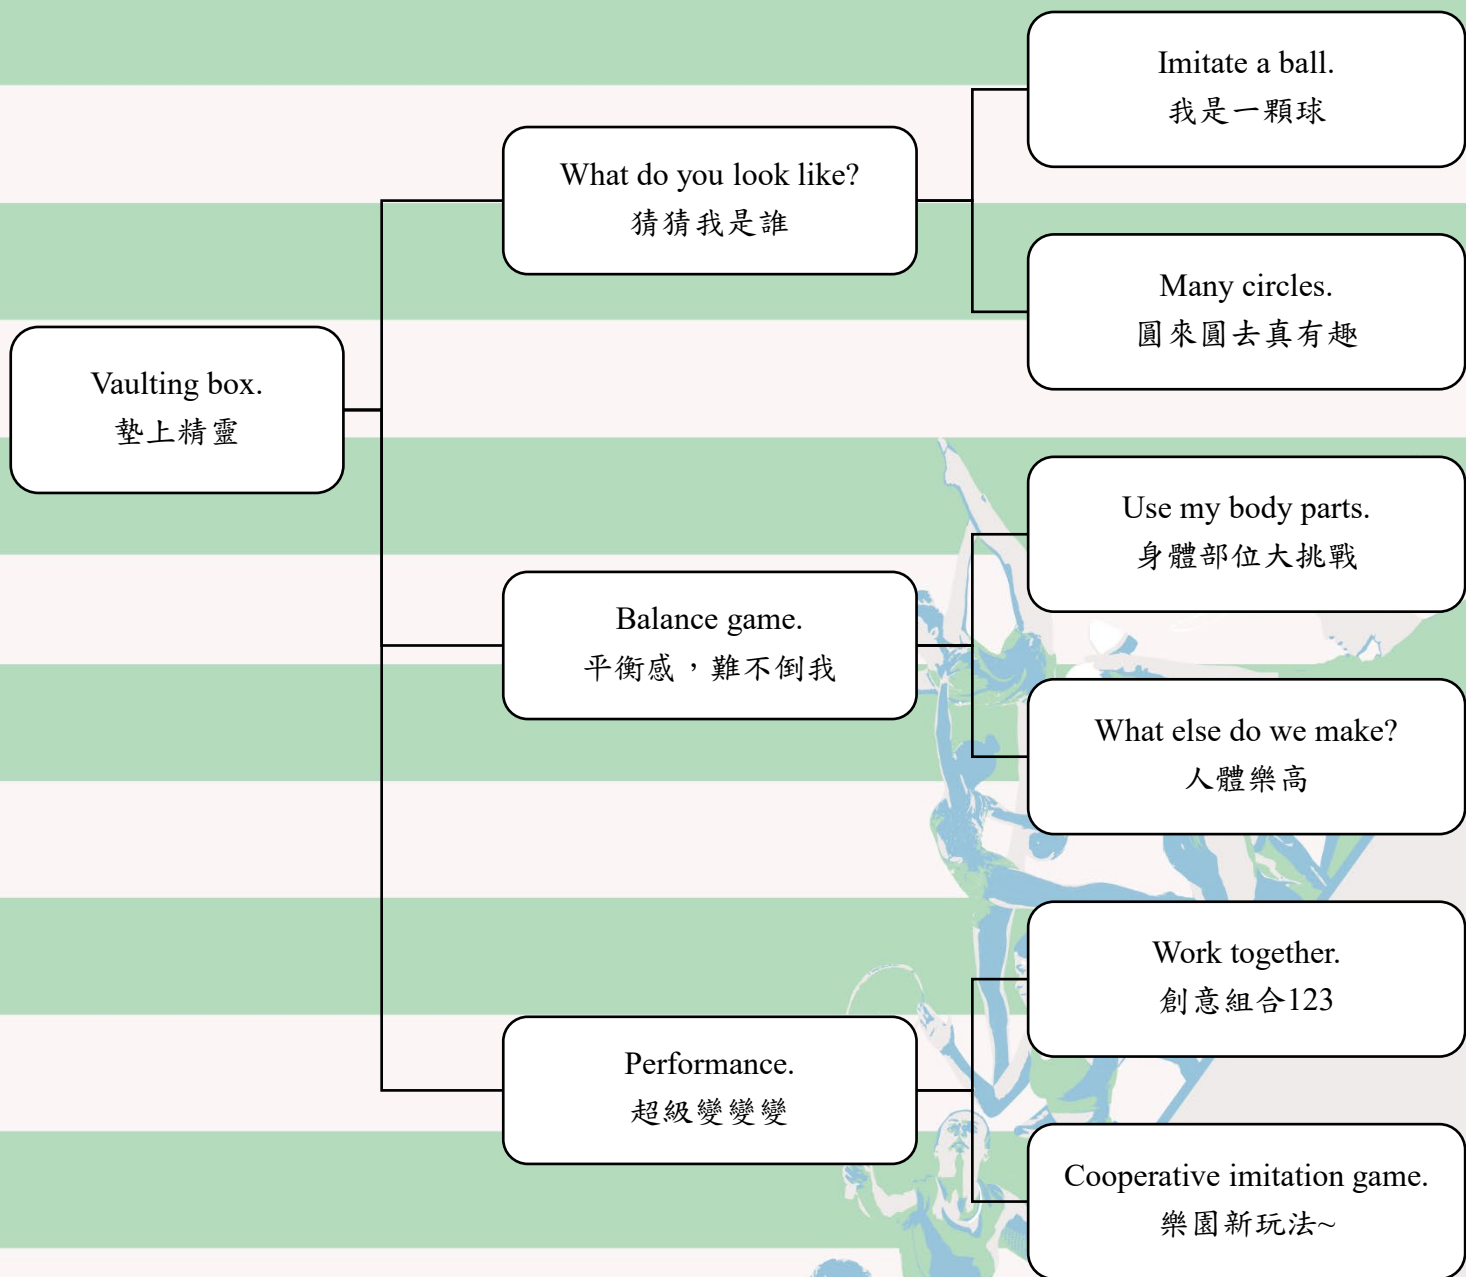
Vaulting box.
墊上精靈

What do you look like?
猜猜我是誰

Imitate a ball.
我是一顆球

Many circles.
圓來圓去真有趣

Balance game.
平衡感，難不倒我

Use my body parts.
身體部位大挑戰

What else do we make?
人體樂高

Performance.
超級變變變

Work together.
創意組合123

Cooperative imitation game.
樂園新玩法~